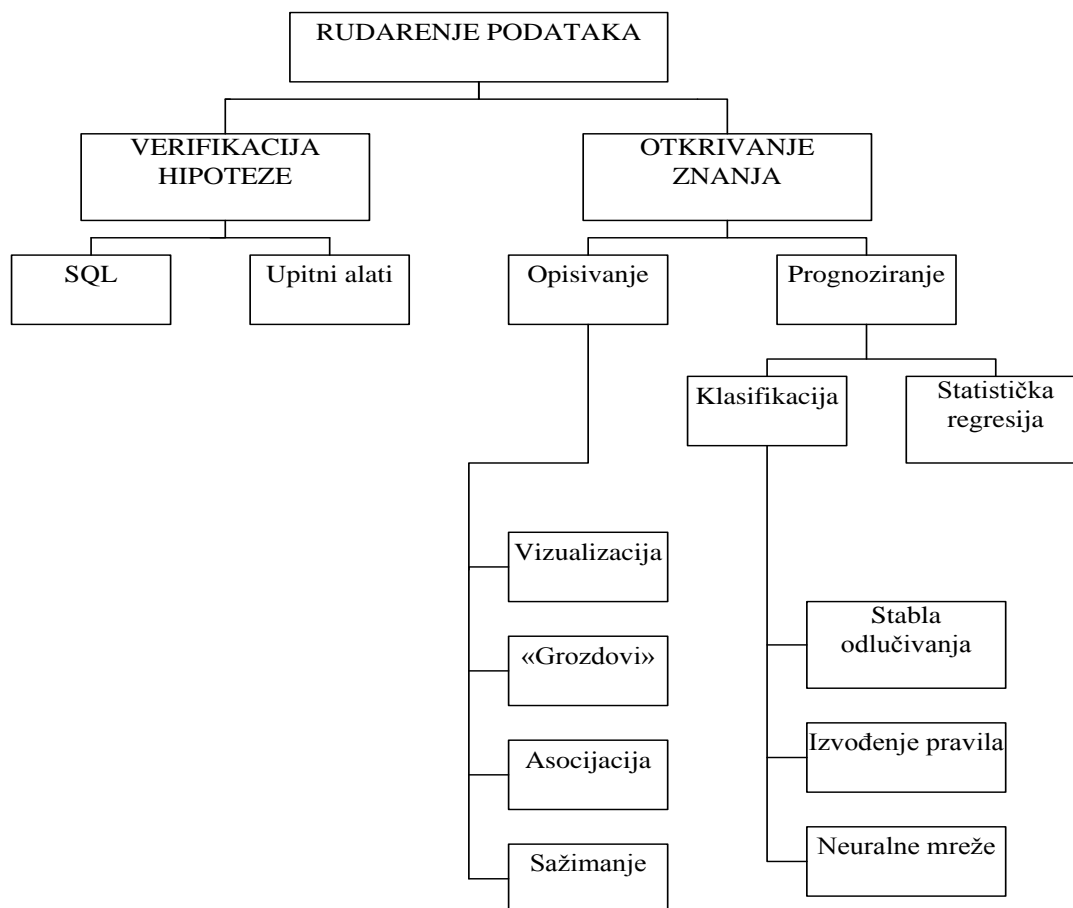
RUDARENJE PODATAKA

VERIFIKACIJA HIPOTEZE

OTKRIVANJE ZNANJA

SQL

Upitni alati

Opisivanje

Prognoziranje

Klasifikacija

Statistička regresija

Vizualizacija

«Grozdovi»

Asocijacija

Sažimanje

Stabla odlučivanja

Izvođenje pravila

Neuralne mreže